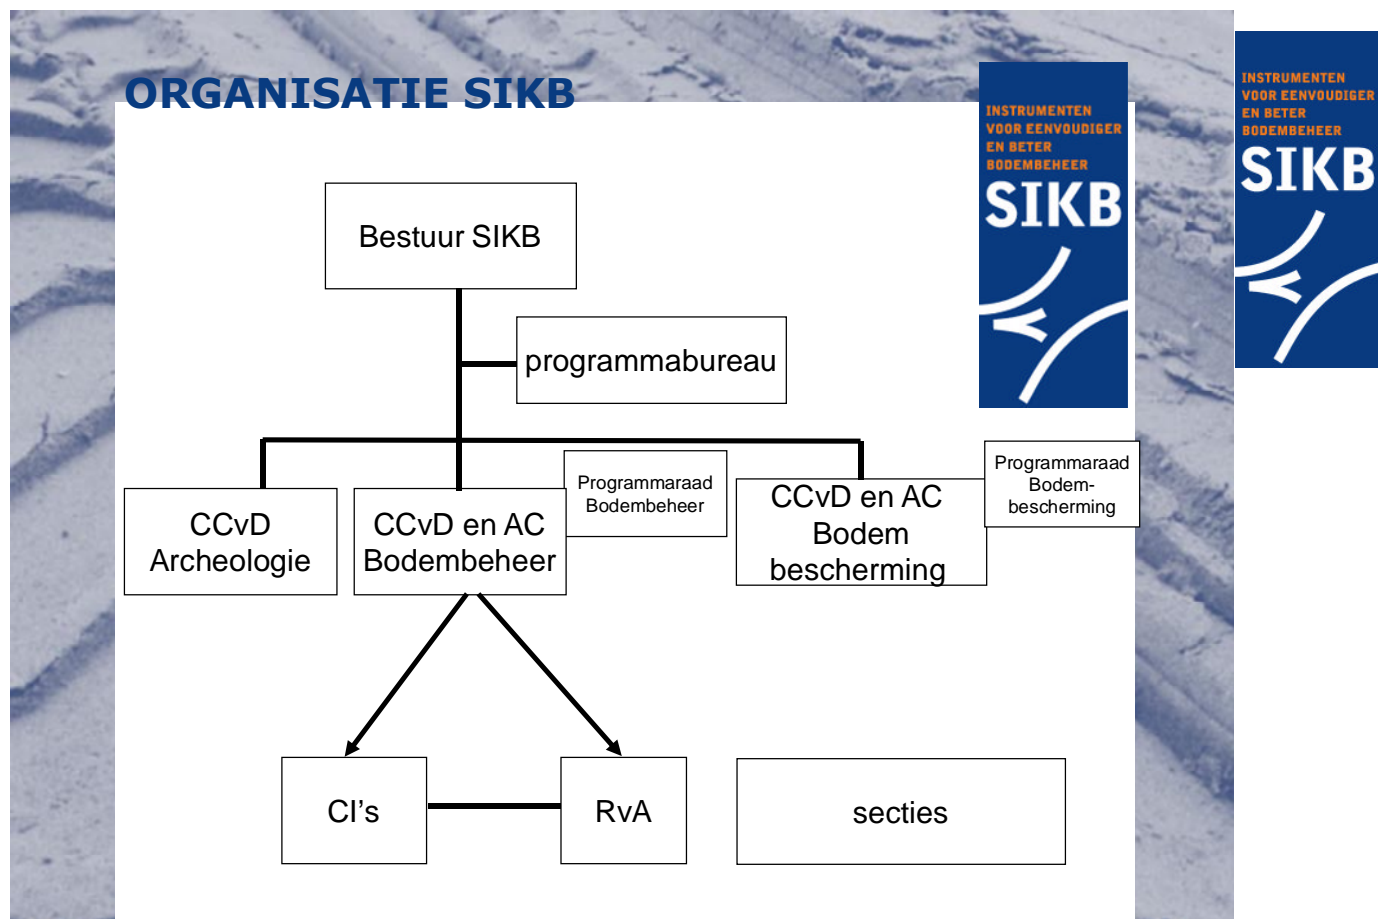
ORGANISATIE SIKB

INSTRUMENTEN VOOR EENVOUDIGER EN BETER BODEMBEHEER
SIKB

INSTRUMENTEN VOOR EENVOUDIGER EN BETER BODEMBEHEER
SIKB

Bestuur SIKB

programmabureau

CCvD Archeologie

CCvD en AC Bodembeheer

Programmaraad Bodembeheer

CCvD en AC Bodem bescherming

Programmaraad Bodembescherming

CI's

RvA

secties